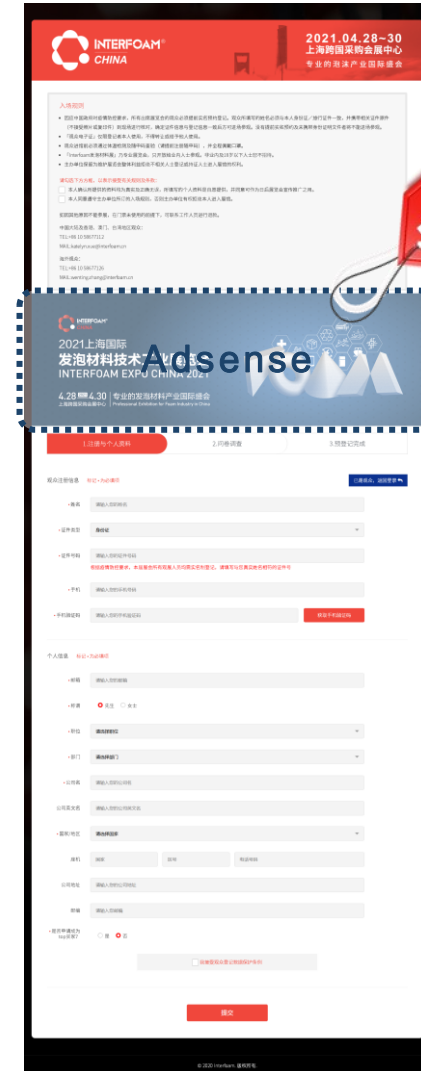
INTERFOAM CHINA

2021.04.28~30
上海跨国采购会展中心
专业的泡沫产业国际盛会

入场须知

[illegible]

INTERFOAM CHINA

2021上海国际
发泡材料技术工业展览会
INTERFOAM EXPO CHINA 2021

Adsense

4.28—4.30 专业的发泡材料产业国际盛会
上海跨国采购会展中心 Professional Exhibition for Foam Industry in China

1.注册个人资料
2.问卷调查
3.预登记完成

观众注册信息

* 姓名
* 证件类型 身份证
* 证件号码
* 手机
* 手机验证码 获取手机验证码

个人信息

* 邮箱
* 性别 男 女
* 职位 请选择职位
* 部门 请选择部门
* 公司名
公司英文名
* 国家/地区 请选择国家
传真
公司地址
邮编

提交

© 2020 Interfoam. 版权所有.